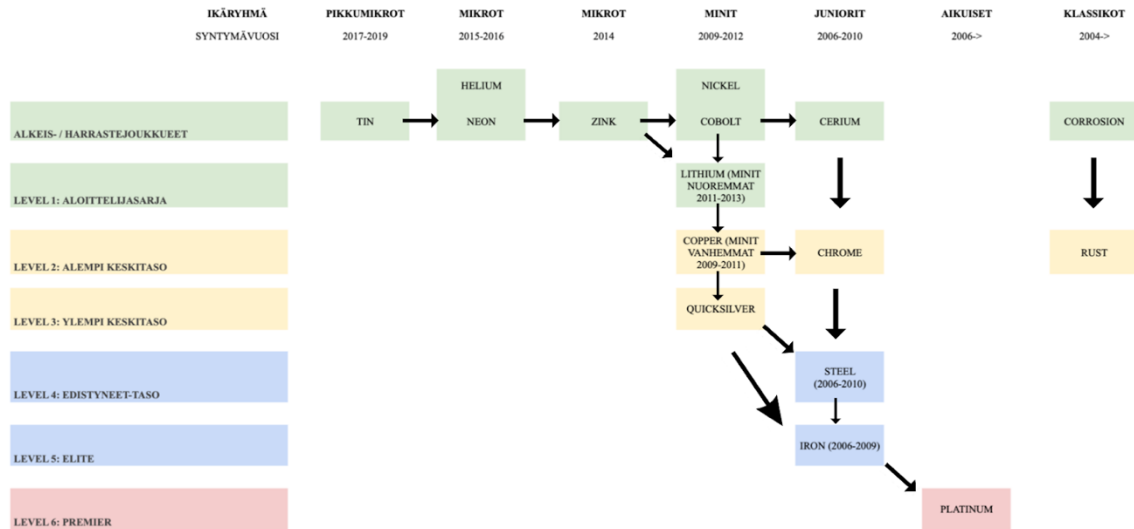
IKÄRYHMÄ
SYNTYMÄVUOSI

PIKKUMIKROT
2017-2019

MIKROT
2015-2016

MIKROT
2014

MINIT
2009-2012

JUNIORIT
2006-2010

AIKUISET
2006->

KLASSIKOT
2004->

ALKEIS- / HARRASTEJOUKKUEET

TIN

HELIUM

NEON

ZINK

NICKEL

COBOLT

CERIUM

CORROSION

LEVEL 1: ALOITTELIJASARJA

LITHIUM (MINIT NUOREMMAT 2011-2013)

LEVEL 2: ALEMPI KESKITASO

COPPER (MINIT VANHEMMAT 2009-2011)

CHROME

RUST

LEVEL 3: YLEMPI KESKITASO

QUICKSILVER

LEVEL 4: EDISTYNEET-TASO

STEEL (2006-2010)

LEVEL 5: ELITE

IRON (2006-2009)

LEVEL 6: PREMIER

PLATINUM